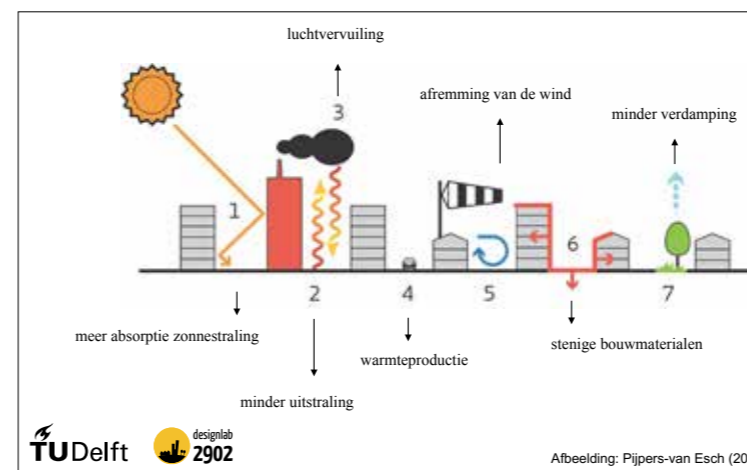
luchtvervuiling

3

afremming van de wind

minder verdamping

1

6

2

4

5

7

meer absorptie zonnestraling

warmteproductie

stenige bouwmaterialen

minder uitstraling

TUDelft

designlab 2902

Afbeelding: Pijpers-van Esch (20